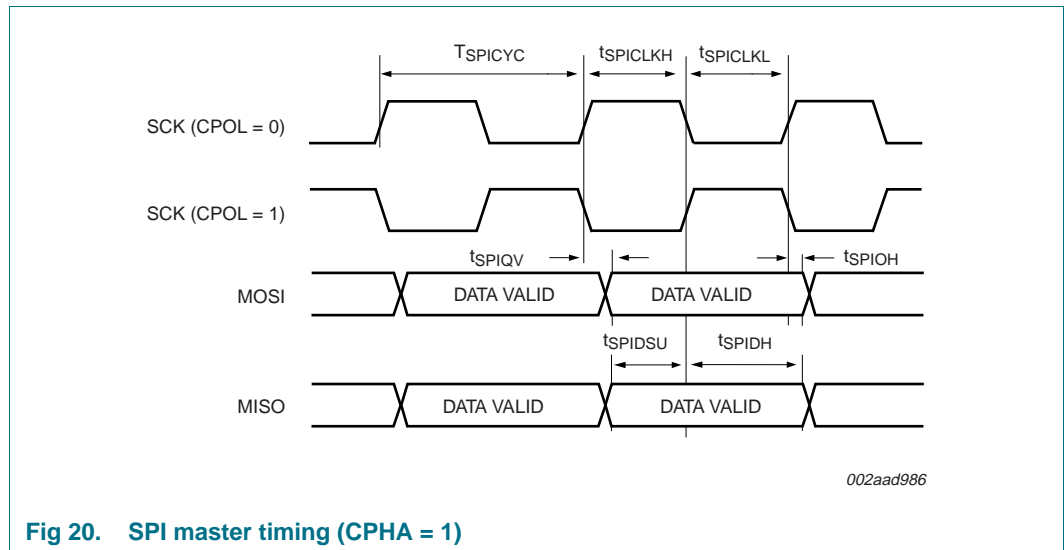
$T_{SPICYC}$

$t_{SPICLKH}$

$t_{SPICLKL}$

SCK (CPOL = 0)

SCK (CPOL = 1)

$t_{SPIQV}$

$t_{SPIOH}$

MOSI

DATA VALID

DATA VALID

$t_{SPIDSU}$

$t_{SPIDH}$

MISO

DATA VALID

DATA VALID

002aad986

Fig 20. SPI master timing (CPHA = 1)